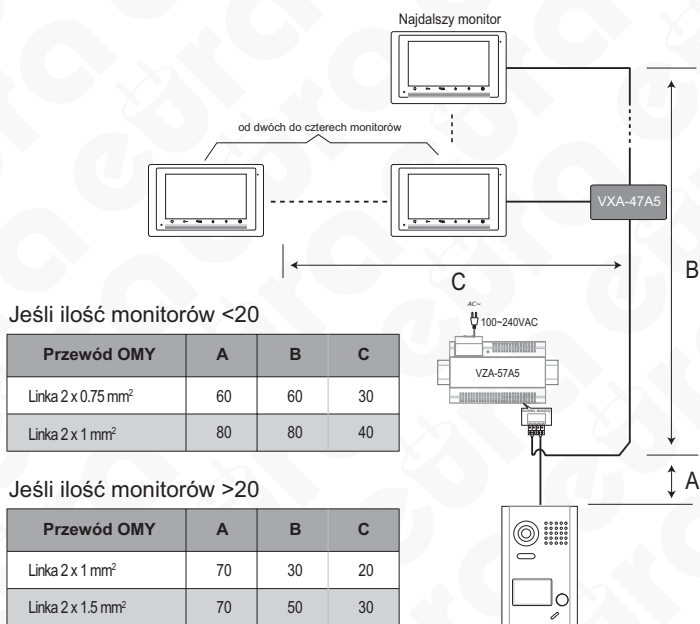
Najdalszy monitor

od dwóch do czterech monitorów

VXA-47A5

C

B

A

AC~

100~240VAC

VZA-57A5

Jeśli ilość monitorów <20

| Przewód OMY | A | B | C |
|---|---|---|---|
| Linka 2 x 0.75 mm$^2$ | 60 | 60 | 30 |
| Linka 2 x 1 mm$^2$ | 80 | 80 | 40 |

Jeśli ilość monitorów >20

| Przewód OMY | A | B | C |
|---|---|---|---|
| Linka 2 x 1 mm$^2$ | 70 | 30 | 20 |
| Linka 2 x 1.5 mm$^2$ | 70 | 50 | 30 |